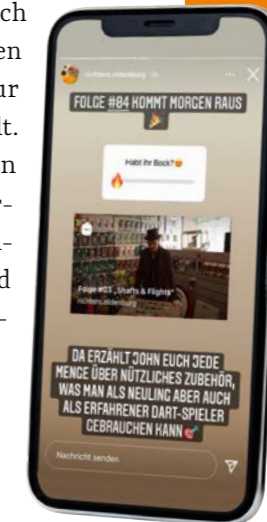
ch
en
ur
t.
n
-
-
d
-

rottners.oldenburg

FOLGE #84 KOMMT MORGEN RAUS

Habt Ihr Bock?

Folge #83 „Shafts & Flights"
rottners.oldenburg

DA ERZÄHLT JOHN EUCH JEDE MENGE ÜBER NÜTZLICHES ZUBEHÖR, WAS MAN ALS NEULING ABER AUCH ALS ERFAHRENER DART-SPIELER GEBRAUCHEN KANN

Nachricht senden